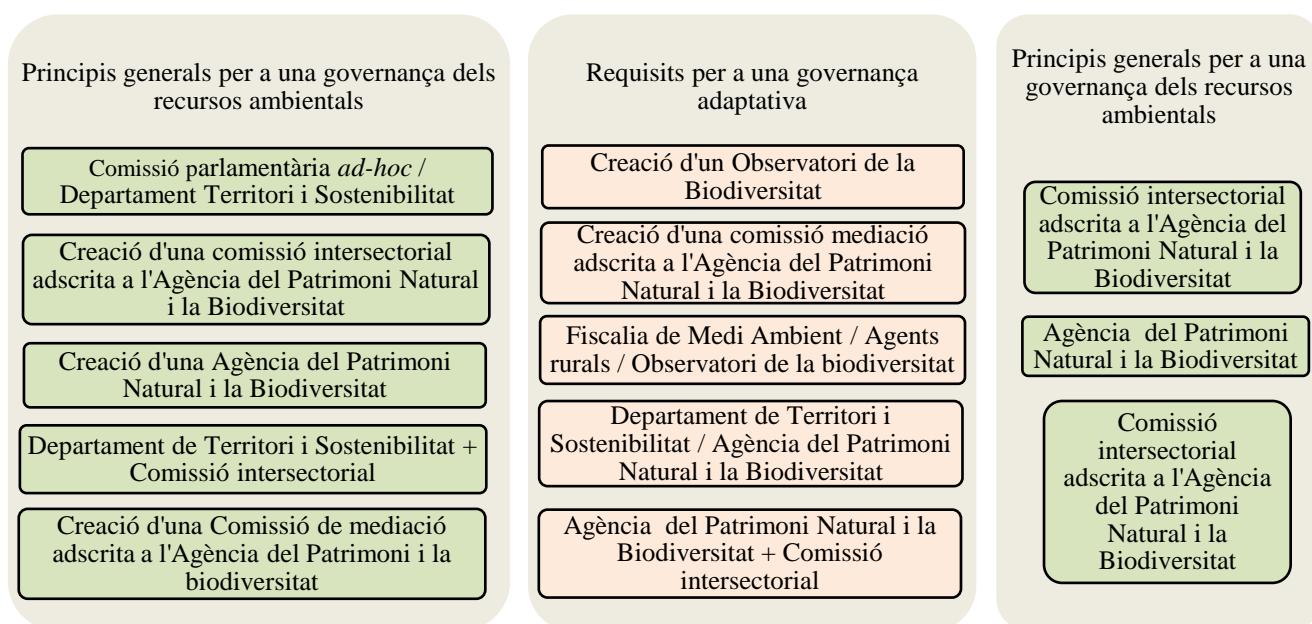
Principis generals per a una governança dels recursos ambientals

Comissió parlamentària *ad-hoc* / Departament Territori i Sostenibilitat

Creació d'una comissió intersectorial adscrita a l'Agència del Patrimoni Natural i la Biodiversitat

Creació d'una Agència del Patrimoni Natural i la Biodiversitat

Departament de Territori i Sostenibilitat + Comissió intersectorial

Creació d'una Comissió de mediació adscrita a l'Agència del Patrimoni i la biodiversitat

Requisits per a una governança adaptativa

Creació d'un Observatori de la Biodiversitat

Creació d'una comissió mediació adscrita a l'Agència del Patrimoni Natural i la Biodiversitat

Fiscalia de Medi Ambient / Agents rurals / Observatori de la biodiversitat

Departament de Territori i Sostenibilitat / Agència del Patrimoni Natural i la Biodiversitat

Agència del Patrimoni Natural i la Biodiversitat + Comissió intersectorial

Principis generals per a una governança dels recursos ambientals

Comissió intersectorial adscrita a l'Agència del Patrimoni Natural i la Biodiversitat

Agència del Patrimoni Natural i la Biodiversitat

Comissió intersectorial adscrita a l'Agència del Patrimoni Natural i la Biodiversitat